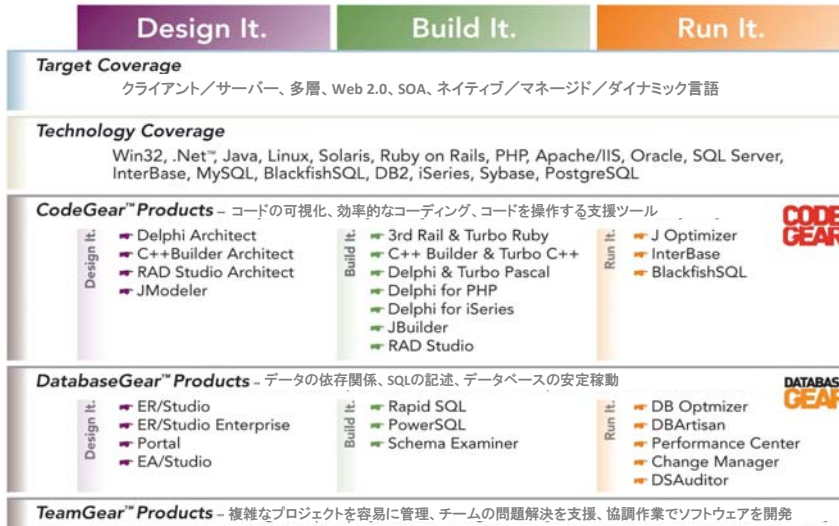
Design It. Build It. Run It.

Target Coverage

クライアント／サーバー、多層、Web 2.0、SOA、ネイティブ／マネージド／ダイナミック言語

Technology Coverage

Win32, .Net™, Java, Linux, Solaris, Ruby on Rails, PHP, Apache/IIS, Oracle, SQL Server, InterBase, MySQL, BlackfishSQL, DB2, iSeries, Sybase, PostgreSQL

CodeGear™ Products – コードの可視化、効率的なコーディング、コードを操作する支援ツール

CODE GEAR

Design It.
Delphi Architect
C++Builder Architect
RAD Studio Architect
JModeler

Build It.
3rd Rail & Turbo Ruby
C++ Builder & Turbo C++
Delphi & Turbo Pascal
Delphi for PHP
Delphi for iSeries
JBuilder
RAD Studio

Run It.
J Optimizer
InterBase
BlackfishSQL

DatabaseGear™ Products – データの依存関係、SQLの記述、データベースの安定稼動

DATABAS GEAR

Design It.
ER/Studio
ER/Studio Enterprise
Portal
EA/Studio

Build It.
Rapid SQL
PowerSQL
Schema Examiner

Run It.
DB Optmizer
DBArtisan
Performance Center
Change Manager
DSAuditor

TeamGear™ Products – 複雑なプロジェクトを容易に管理、チームの問題解決を支援、協調作業でソフトウェアを開発